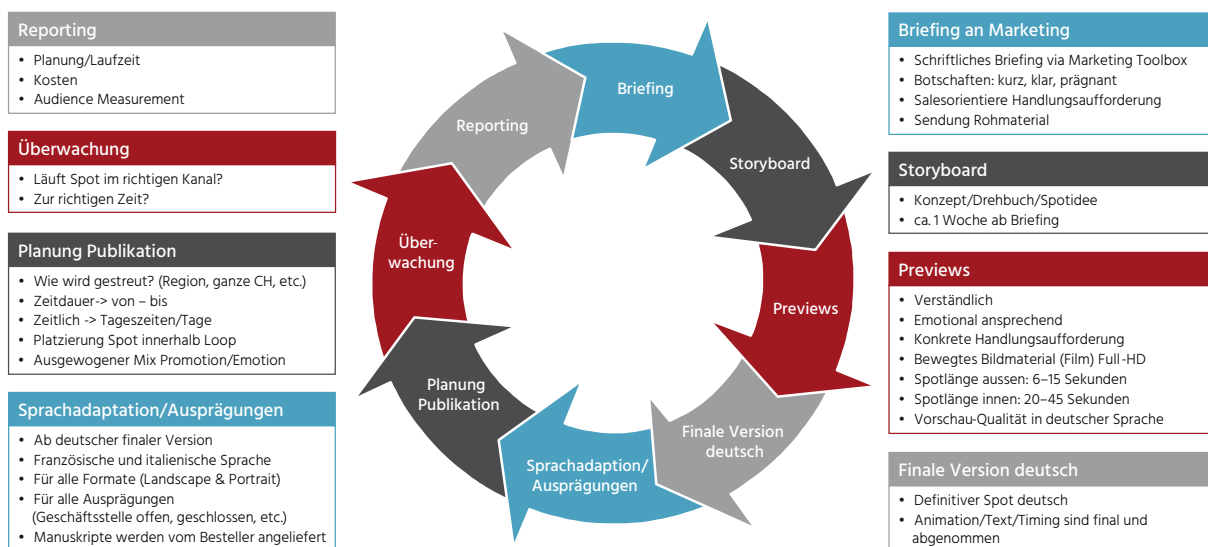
Reporting
• Planung/Laufzeit
• Kosten
• Audience Measurement

Überwachung
• Läuft Spot im richtigen Kanal?
• Zur richtigen Zeit?

Planung Publikation
• Wie wird gestreut? (Region, ganze CH, etc.)
• Zeitdauer-> von – bis
• Zeitlich -> Tageszeiten/Tage
• Platzierung Spot innerhalb Loop
• Ausgewogener Mix Promotion/Emotion

Sprachadaptation/Ausprägungen
• Ab deutscher finaler Version
• Französische und italienische Sprache
• Für alle Formate (Landscape & Portrait)
• Für alle Ausprägungen (Geschäftsstelle offen, geschlossen, etc.)
• Manuskripte werden vom Besteller angeliefert

Briefing
Storyboard
Previews
Finale Version deutsch
Sprachadaption/ Ausprägungen
Planung Publikation
Über-wachung
Reporting

Briefing an Marketing
• Schriftliches Briefing via Marketing Toolbox
• Botschaften: kurz, klar, prägnant
• Salesorientiere Handlungsaufforderung
• Sendung Rohmaterial

Storyboard
• Konzept/Drehbuch/Spotidee
• ca. 1 Woche ab Briefing

Previews
• Verständlich
• Emotional ansprechend
• Konkrete Handlungsaufforderung
• Bewegtes Bildmaterial (Film) Full-HD
• Spotlänge aussen: 6–15 Sekunden
• Spotlänge innen: 20–45 Sekunden
• Vorschau-Qualität in deutscher Sprache

Finale Version deutsch
• Definitiver Spot deutsch
• Animation/Text/Timing sind final und abgenommen